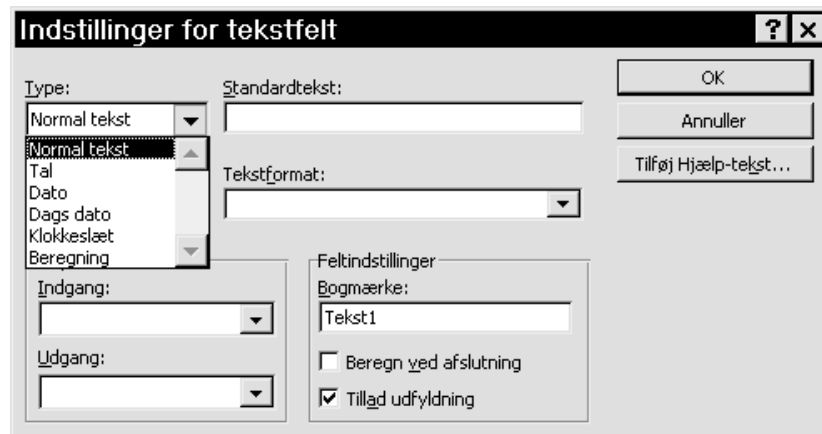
Indstillinger for tekstfelt

?

Type:

Normal tekst

Normal tekst
Tal
Dato
Dags dato
Klokkeslæt
Beregning

Standardtekst:

Tekstformat:

OK

Annuller

Tilføj Hjælp-tekst...

Indgang:

Udgang:

Feltindstillinger

Bogmærke:

Tekst1

Beregn ved afslutning

Tillad udfyldning